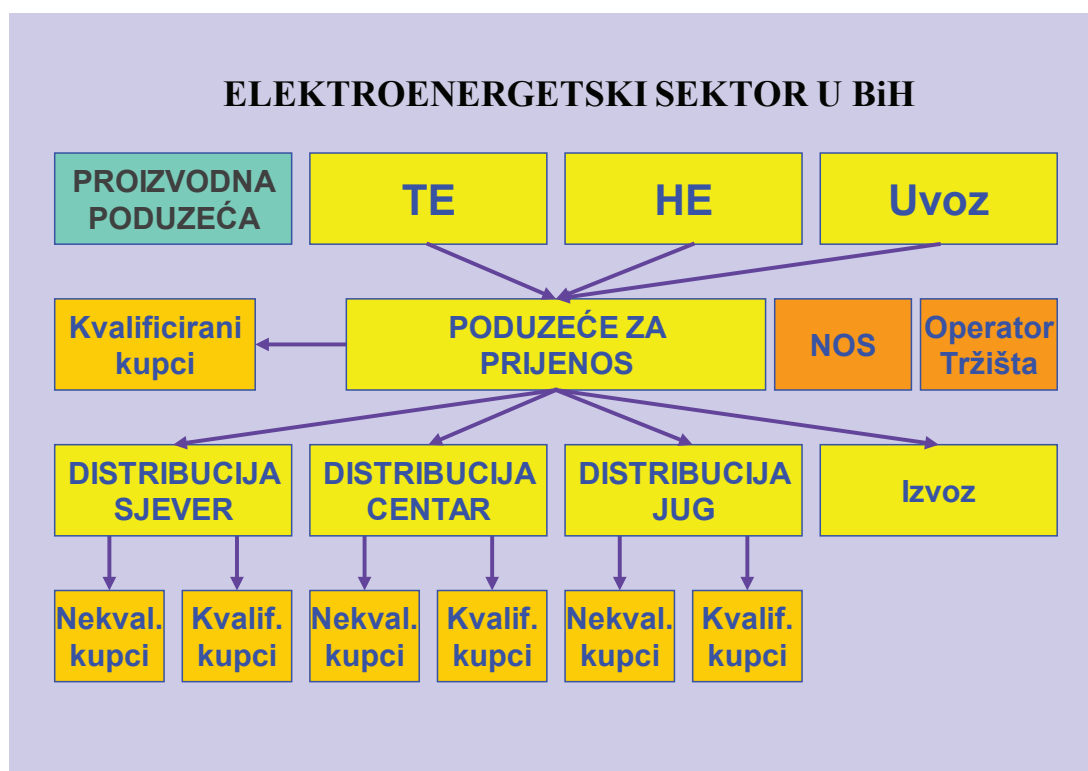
ELEKTROENERGETSKI SEKTOR U BiH

PROIZVODNA PODUZEĆA

TE

HE

Uvoz

Kvalificirani kupci

PODUZEĆE ZA PRIJENOS

NOS

Operator Tržišta

DISTRIBUCIJA SJEVER

DISTRIBUCIJA CENTAR

DISTRIBUCIJA JUG

Izvoz

Nekval. kupci

Kvalif. kupci

Nekval. kupci

Kvalif. kupci

Nekval. kupci

Kvalif. kupci